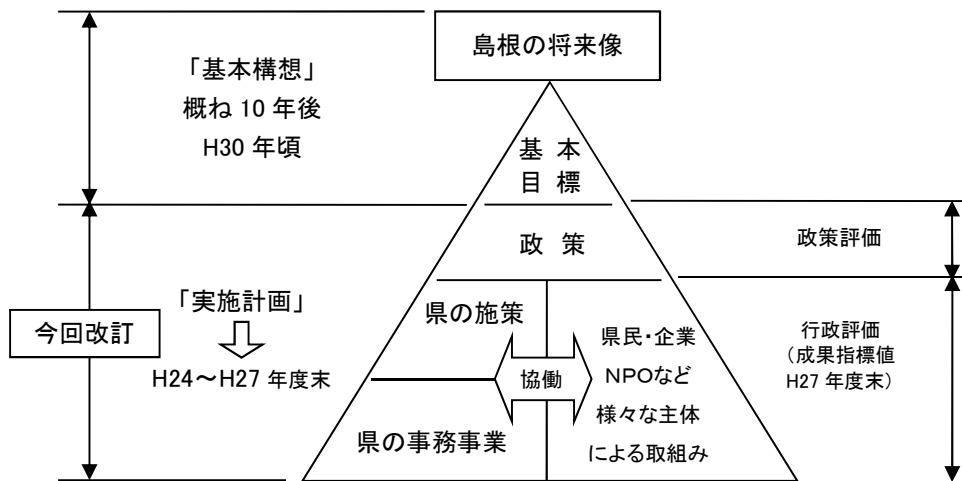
島根の将来像

「基本構想」
概ね 10 年後
H30 年頃

基本
目標

政策

政策評価

今回改訂

「実施計画」
H24～H27 年度末

県の施策

協働

県民・企業
NPOなど
様々な主体
による取組み

県の事務事業

行政評価
（成果指標値
H27 年度末）